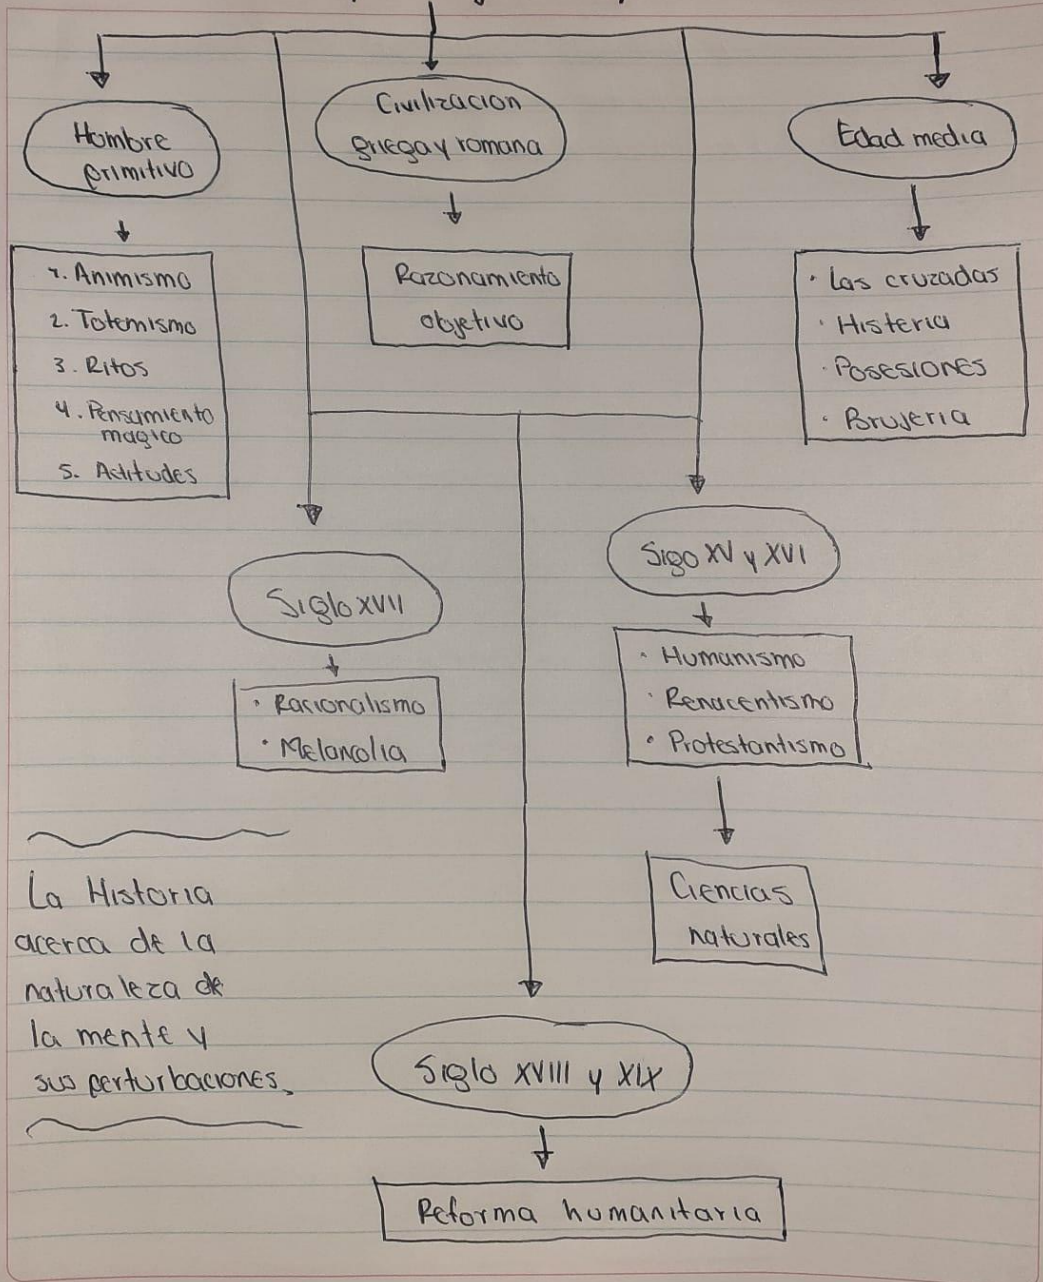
Hombre primitivo

1. Animismo
2. Totemismo
3. Ritos
4. Pensamiento magico
5. Actitudes

Civilizacion griega y romana

Razonamiento objetivo

Edad media

· Las cruzadas
· Histeria
· Posesiones
· Brujeria

Siglo XVII

· Racionalismo
· Melancolia

Sigo XV y XVI

· Humanismo
· Renacentismo
· Protestantismo

Ciencias naturales

La Historia acerca de la naturaleza de la mente y sus perturbaciones.

Siglo XVIII y XIX

Reforma humanitaria